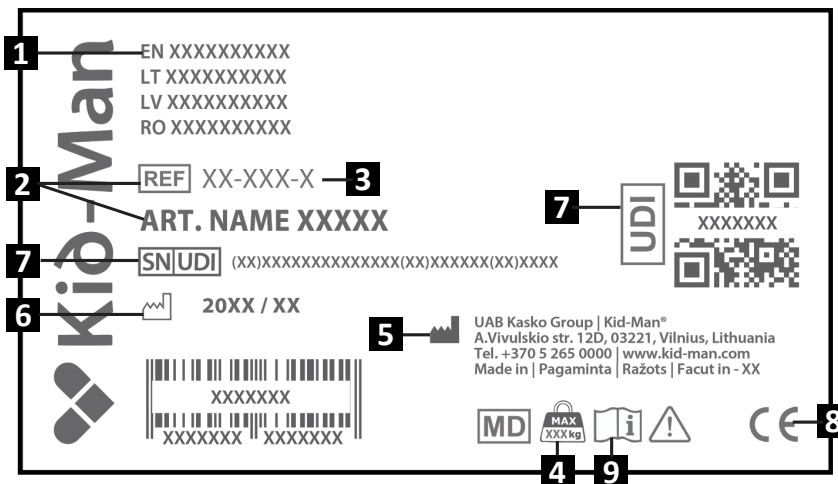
1
EN XXXXXXXXXX
LT XXXXXXXXXX
LV XXXXXXXXXX
RO XXXXXXXXXX

Kid-Man

2
REF XX-XXX-X 3
ART. NAME XXXXX

7
SN UDI (XX)XXXXXXXXXXXXXX(XX)XXXXXX(XX)XXXX

6
20XX / XX

7 UDI
XXXXXXX

5
UAB Kasko Group | Kid-Man®
A.Vivulskio str. 12D, 03221, Vilnius, Lithuania
Tel. +370 5 265 0000 | www.kid-man.com
Made in | Pagaminta | Ražots | Facut in - XX

XXXXXXX
XXXXXXX XXXXXXX

MD MAX XXX kg i
CE 8
4 9